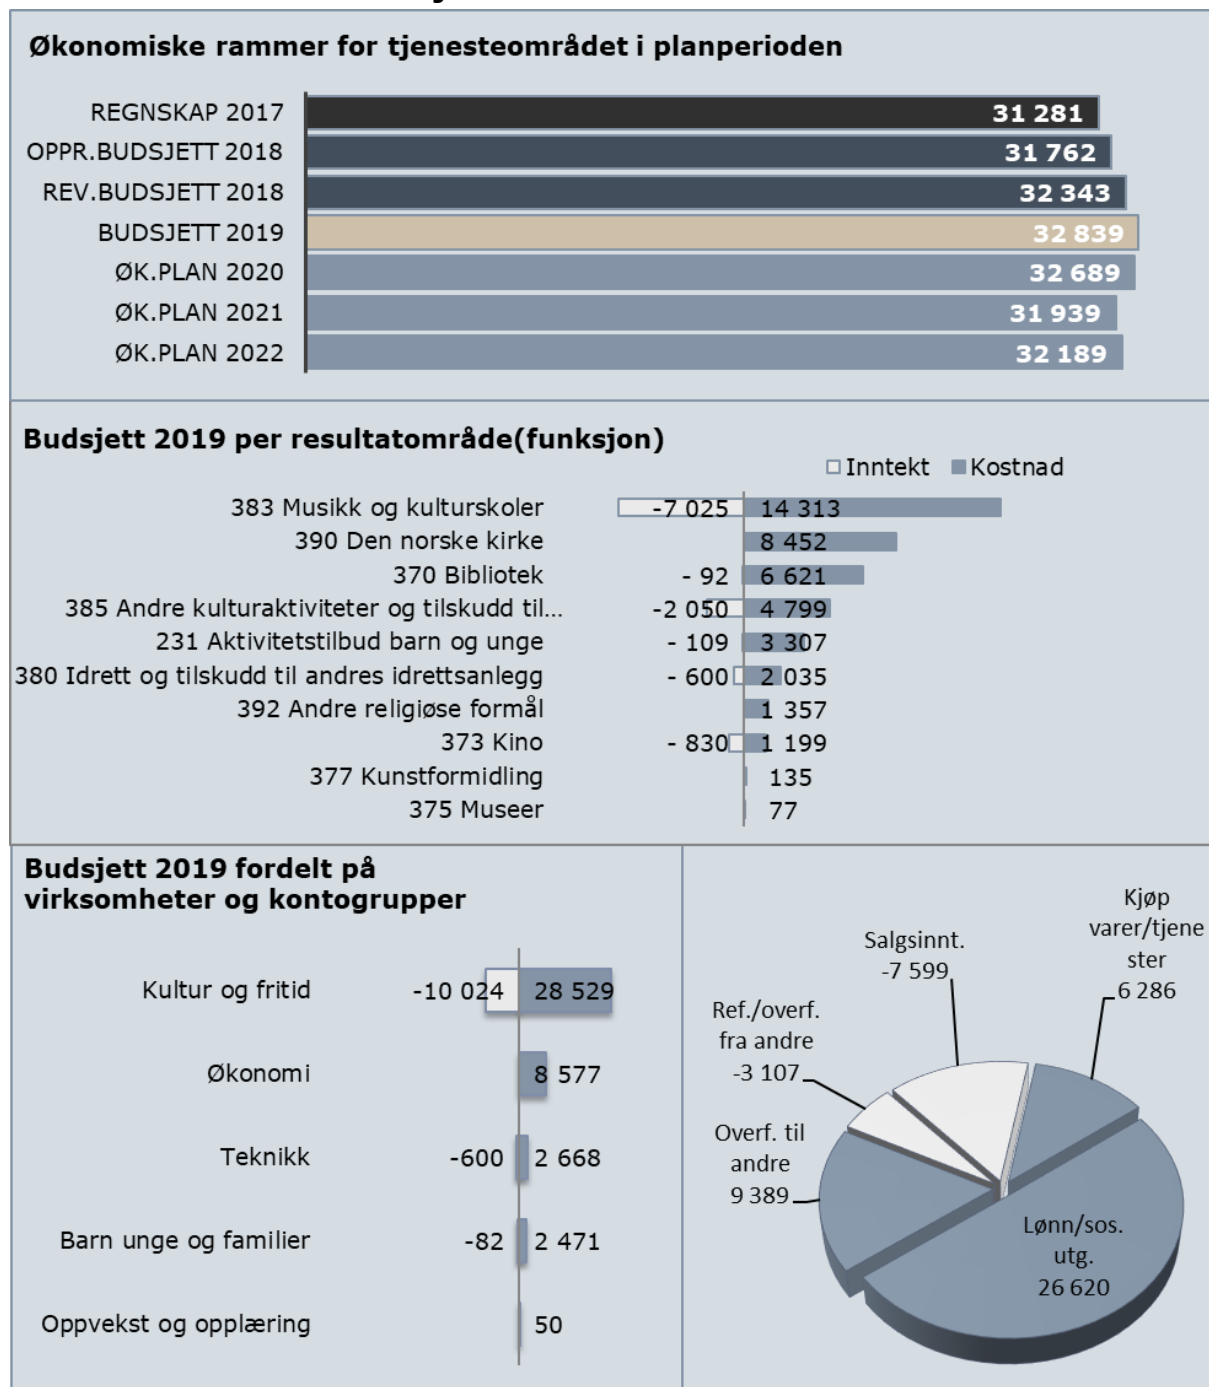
Økonomiske rammer for tjenesteområdet i planperioden

REGNSKAP 2017 31 281
OPPR.BUDSJETT 2018 31 762
REV.BUDSJETT 2018 32 343
BUDSJETT 2019 32 839
ØK.PLAN 2020 32 689
ØK.PLAN 2021 31 939
ØK.PLAN 2022 32 189

Budsjett 2019 per resultatområde(funksjon)

Inntekt Kostnad

383 Musikk og kulturskoler -7 025 14 313
390 Den norske kirke 8 452
370 Bibliotek - 92 6 621
385 Andre kulturaktiviteter og tilskudd til... -2 050 4 799
231 Aktivitetstilbud barn og unge - 109 3 307
380 Idrett og tilskudd til andres idrettsanlegg - 600 2 035
392 Andre religiøse formål 1 357
373 Kino - 830 1 199
377 Kunstformidling 135
375 Museer 77

Budsjett 2019 fordelt på virksomheter og kontogrupper

Kultur og fritid -10 024 28 529
Økonomi 8 577
Teknikk -600 2 668
Barn unge og familier -82 2 471
Oppvekst og opplæring 50

Kjøp varer/tjene ster 6 286
Salgsinnt. -7 599
Ref./overf. fra andre -3 107
Overf. til andre 9 389
Lønn/sos. utg. 26 620